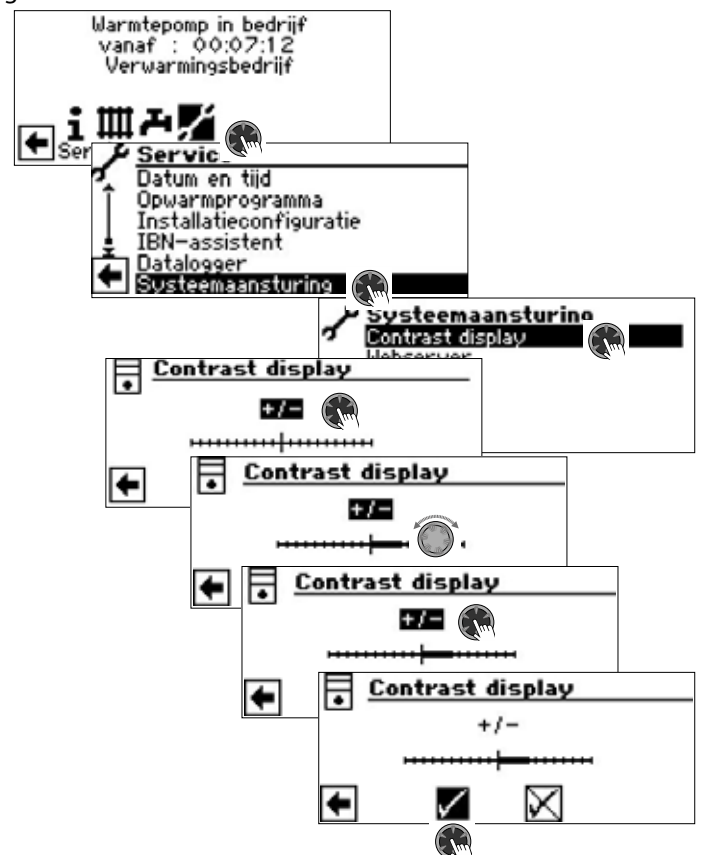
Warmtepomp in bedrijf
vanaf : 00:07:12
Verwarmingsbedrijf

Ser

Servic
Datum en tijd
Opwarmprogramma
Installatieconfiguratie
IBN-assistent
Datalogger
Systeemaansturing

Systeemaansturing
Contrast display
Webserver

Contrast display
+/−

Contrast display
+/−

Contrast display
+/−

Contrast display
+/−